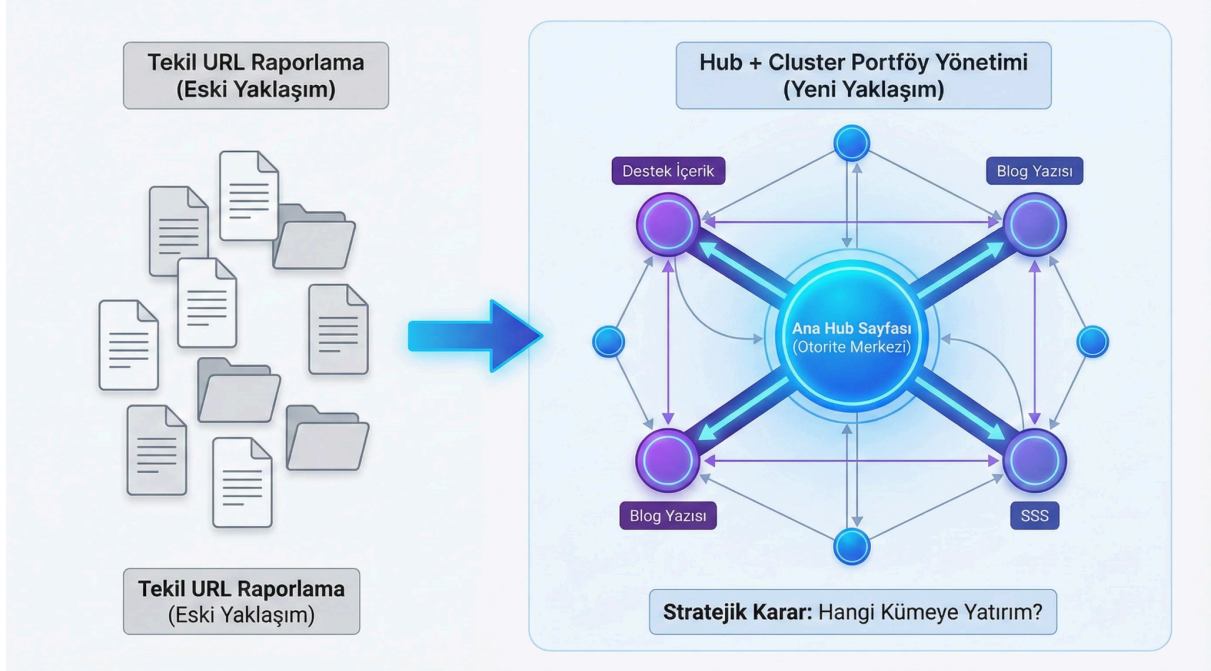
Tekil URL Raporlama
(Eski Yaklaşım)

Tekil URL Raporlama
(Eski Yaklaşım)

Hub + Cluster Portföy Yönetimi
(Yeni Yaklaşım)

Destek İçerik

Blog Yazısı

Ana Hub Sayfası
(Otorite Merkezi)

Blog Yazısı

SSS

**Stratejik Karar:** Hangi Kümeye Yatırım?